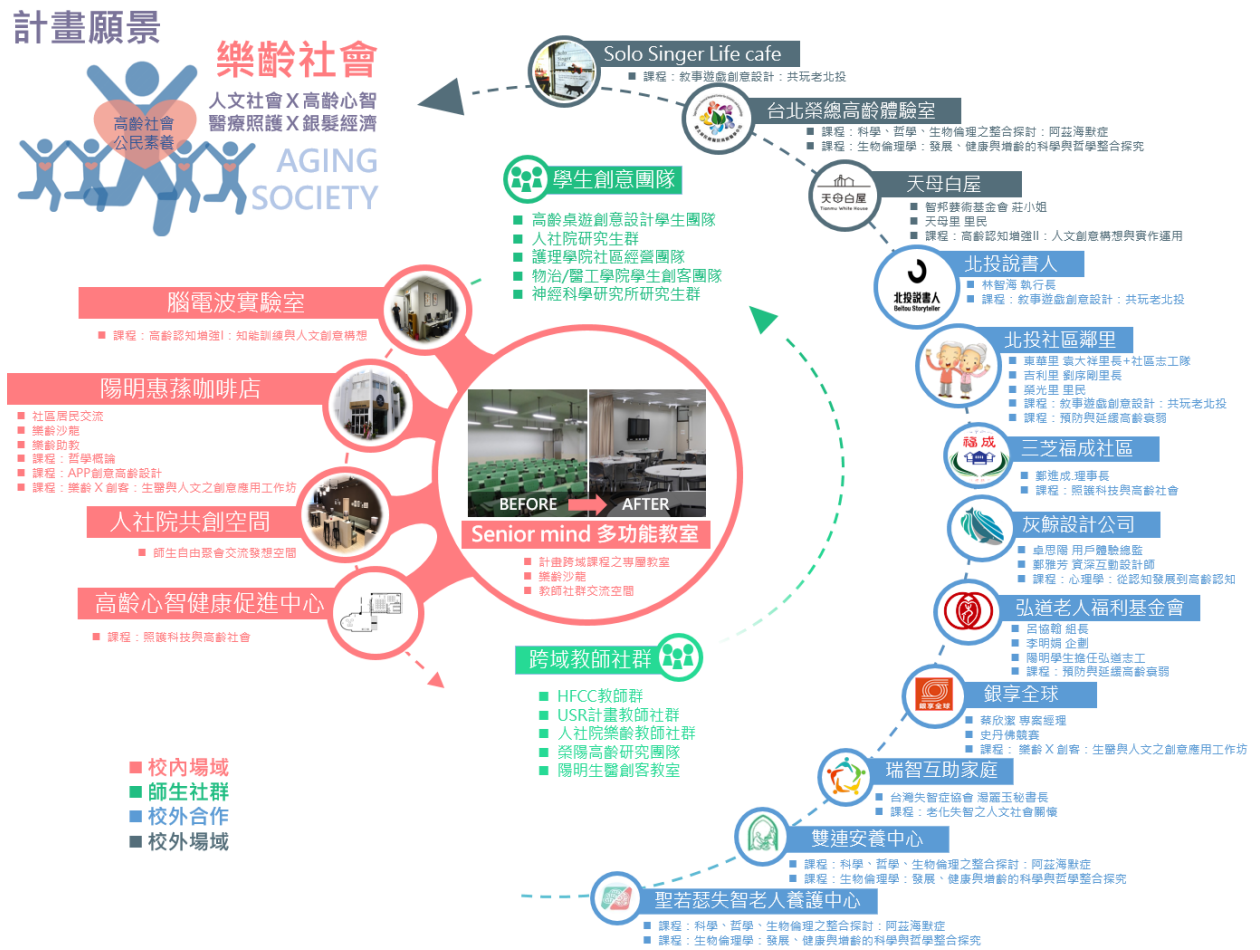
計畫願景

樂齡社會
人文社會X高齡心智
醫療照護X銀髮經濟
高齡社會公民素養
AGING SOCIETY

Solo Singer Life cafe
■ 課程：敘事遊戲創意設計：共玩老北投

台北榮總高齡體驗室
■ 課程：科學、哲學、生物倫理之整合探討：阿茲海默症
■ 課程：生物倫理學：發展、健康與增齡的科學與哲學整合探究

天母白屋
■ 智邦藝術基金會 莊小姐
■ 天母里 里民
■ 課程：高齡認知增強II：人文創意構想與實作運用

北投說書人
■ 林智海 執行長
■ 課程：敘事遊戲創意設計：共玩老北投

北投社區鄰里
■ 東華里 袁大祥里長+社區志工隊
■ 吉利里 劉序剛里長
■ 榮光里 里民
■ 課程：敘事遊戲創意設計：共玩老北投
■ 課程：預防與延緩高齡衰弱

三芝福成社區
■ 鄭進成 理事長
■ 課程：照護科技與高齡社會

灰鯨設計公司
■ 卓思履 用戶體驗總監
■ 鄭雅芳 資深互動設計師
■ 課程：心理學：從認知發展到高齡認知

弘道老人福利基金會
■ 呂協翰 組長
■ 李明娟 企劃
■ 陽明學生擔任弘道志工
■ 課程：預防與延緩高齡衰弱

銀享全球
■ 蔡欣潔 專案經理
■ 史丹佛競賽
■ 課程：樂齡X創客：生醫與人文之創意應用工作坊

瑞智互助家庭
■ 台灣失智症協會 湯麗玉秘書長
■ 課程：老化失智之人文社會關懷

雙連安養中心
■ 課程：科學、哲學、生物倫理之整合探討：阿茲海默症
■ 課程：生物倫理學：發展、健康與增齡的科學與哲學整合探究

聖若瑟失智老人養護中心
■ 課程：科學、哲學、生物倫理之整合探討：阿茲海默症
■ 課程：生物倫理學：發展、健康與增齡的科學與哲學整合探究

學生創意團隊
■ 高齡桌遊創意設計學生團隊
■ 人社院研究生群
■ 護理學院社區經營團隊
■ 物治/醫工學院學生創客團隊
■ 神經科學研究所研究生群

腦電波實驗室
■ 課程：高齡認知增強I：知能訓練與人文創意構想

陽明惠蓀咖啡店
■ 社區居民交流
■ 樂齡沙龍
■ 樂齡助教
■ 課程：哲學概論
■ 課程：APP創意高齡設計
■ 課程：樂齡X創客：生醫與人文之創意應用工作坊

人社院共創空間
■ 師生自由聚會交流發想空間

高齡心智健康促進中心
■ 課程：照護科技與高齡社會

BEFORE AFTER
Senior mind 多功能教室
■ 計畫跨域課程之專屬教室
■ 樂齡沙龍
■ 教師社群交流空間

跨域教師社群
■ HFCC教師群
■ USR計畫教師社群
■ 人社院樂齡教師社群
■ 榮陽高齡研究團隊
■ 陽明生醫創客教室

■ 校內場域
■ 師生社群
■ 校外合作
■ 校外場域